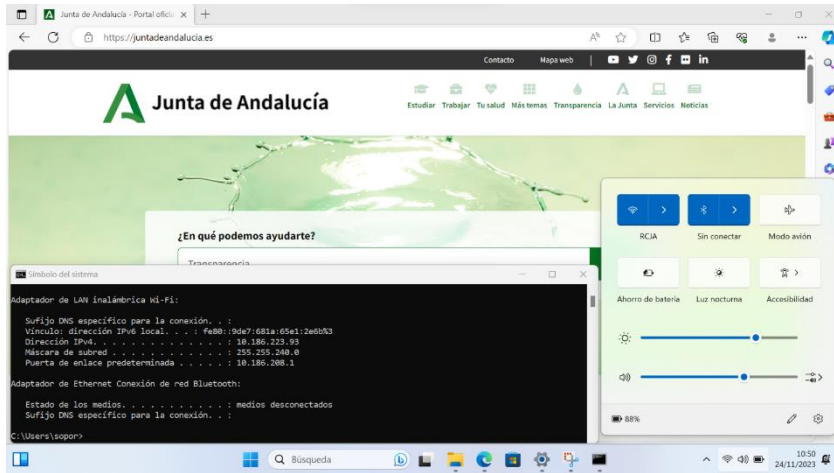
Junta de Andalucía - Portal oficia ×
https://juntadeandalucia.es
Contacto Mapa web
Junta de Andalucía
Estudiar Trabajar Tu salud Más temas Transparencia La Junta Servicios Noticias
¿En qué podemos ayudarte?
Transparencia
Símbolo del sistema

Adaptador de LAN inalámbrica Wi-Fi:

Sufijo DNS específico para la conexión. . :
Vínculo: dirección IPv6 local. . . : fe80::9de7:681a:65e1:2e6b%3
Dirección IPv4. . . . . . . . . . . . . . : 10.186.223.93
Máscara de subred . . . . . . . . . . . . : 255.255.240.0
Puerta de enlace predeterminada . . . . . : 10.186.208.1

Adaptador de Ethernet Conexión de red Bluetooth:

Estado de los medios. . . . . . . . . . . : medios desconectados
Sufijo DNS específico para la conexión. . :

C:\Users\sopor>

RCJA
Sin conectar
Modo avión
Ahorro de batería
Luz nocturna
Accesibilidad
88%
Búsqueda
10:50
24/11/2023